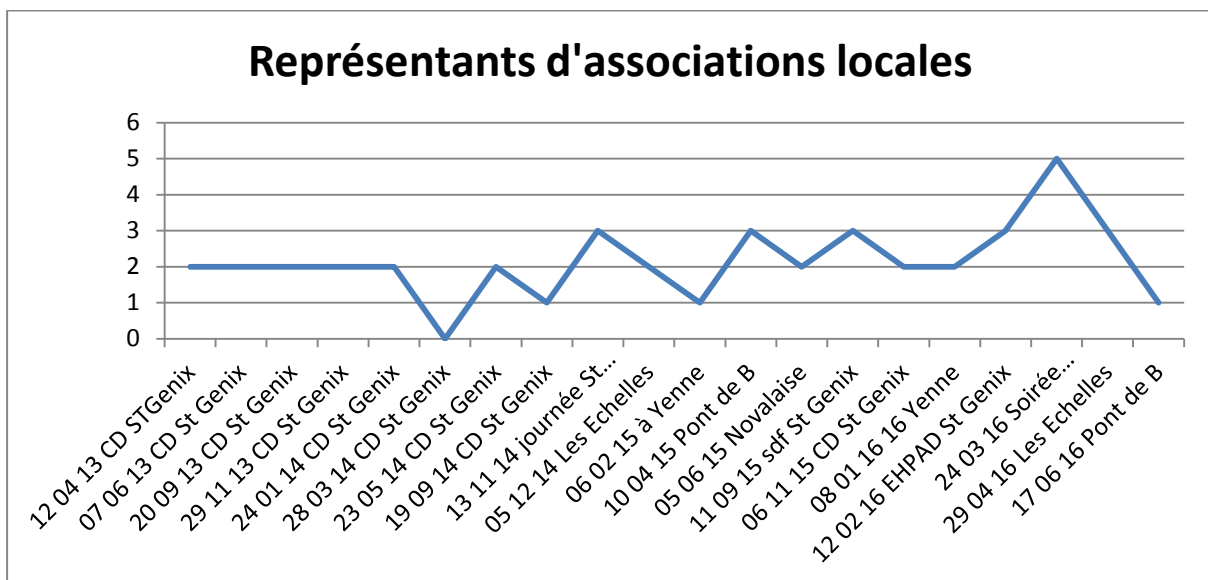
Représentants d'associations locales

6
5
4
3
2
1
0

12 04 13 CD STGenix
07 06 13 CD St Genix
20 09 13 CD St Genix
29 11 13 CD St Genix
24 01 14 CD St Genix
28 03 14 CD St Genix
23 05 14 CD St Genix
19 09 14 CD St Genix
13 11 14 journée St...
05 12 14 Les Echelles
06 02 15 à Yenne
10 04 15 Pont de B
05 06 15 Novalaise
11 09 15 sdf St Genix
06 11 15 CD St Genix
08 01 16 16 Yenne
12 02 16 EHPAD St Genix
24 03 16 Soirée...
29 04 16 Les Echelles
17 06 16 Pont de B